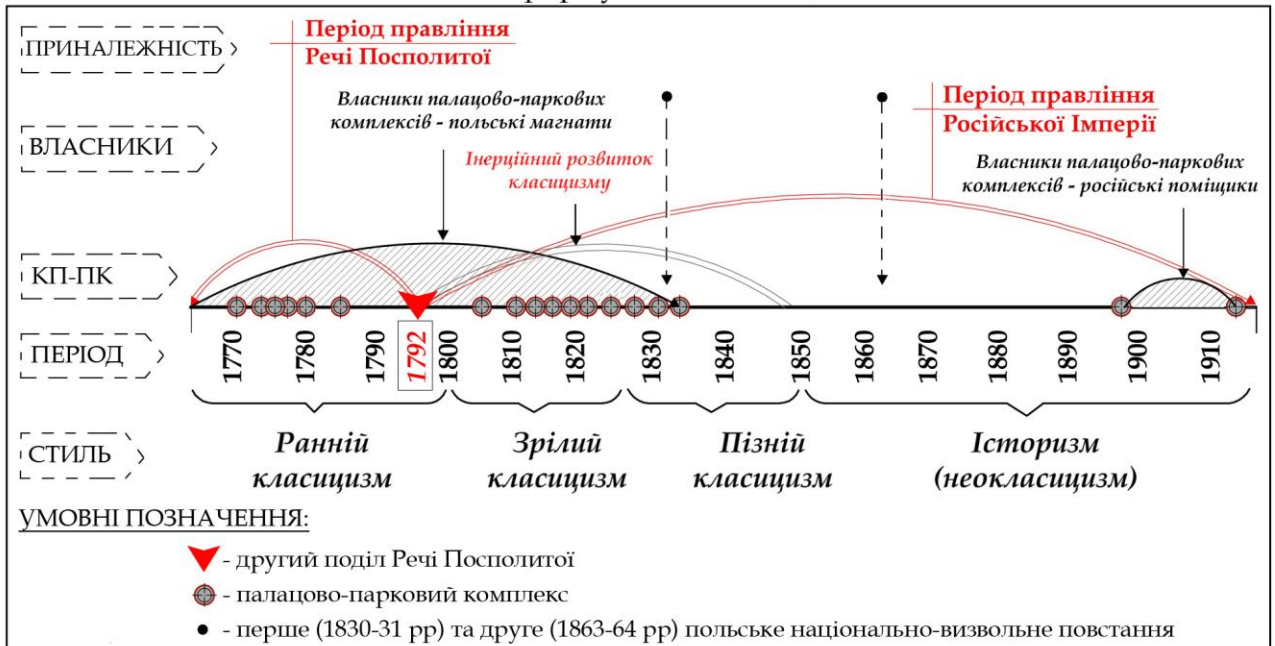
ПРИНАЛЕЖНІСТЬ

Період правління Речі Посполитої

ВЛАСНИКИ

Власники палацово-паркових комплексів - польські магнати

Інерційний розвиток класицизму

Період правління Російської Імперії

Власники палацово-паркових комплексів - російські поміщики

КП-ПК

ПЕРІОД

1770 1780 1790 1792 1800 1810 1820 1830 1840 1850 1860 1870 1880 1890 1900 1910

СТИЛЬ

Ранній класицизм

Зрілий класицизм

Пізній класицизм

Історизм (неокласицизм)

УМОВНІ ПОЗНАЧЕННЯ:

- другий поділ Речі Посполитої

- палацово-парковий комплекс

- перше (1830-31 рр) та друге (1863-64 рр) польське національно-визвольне повстання